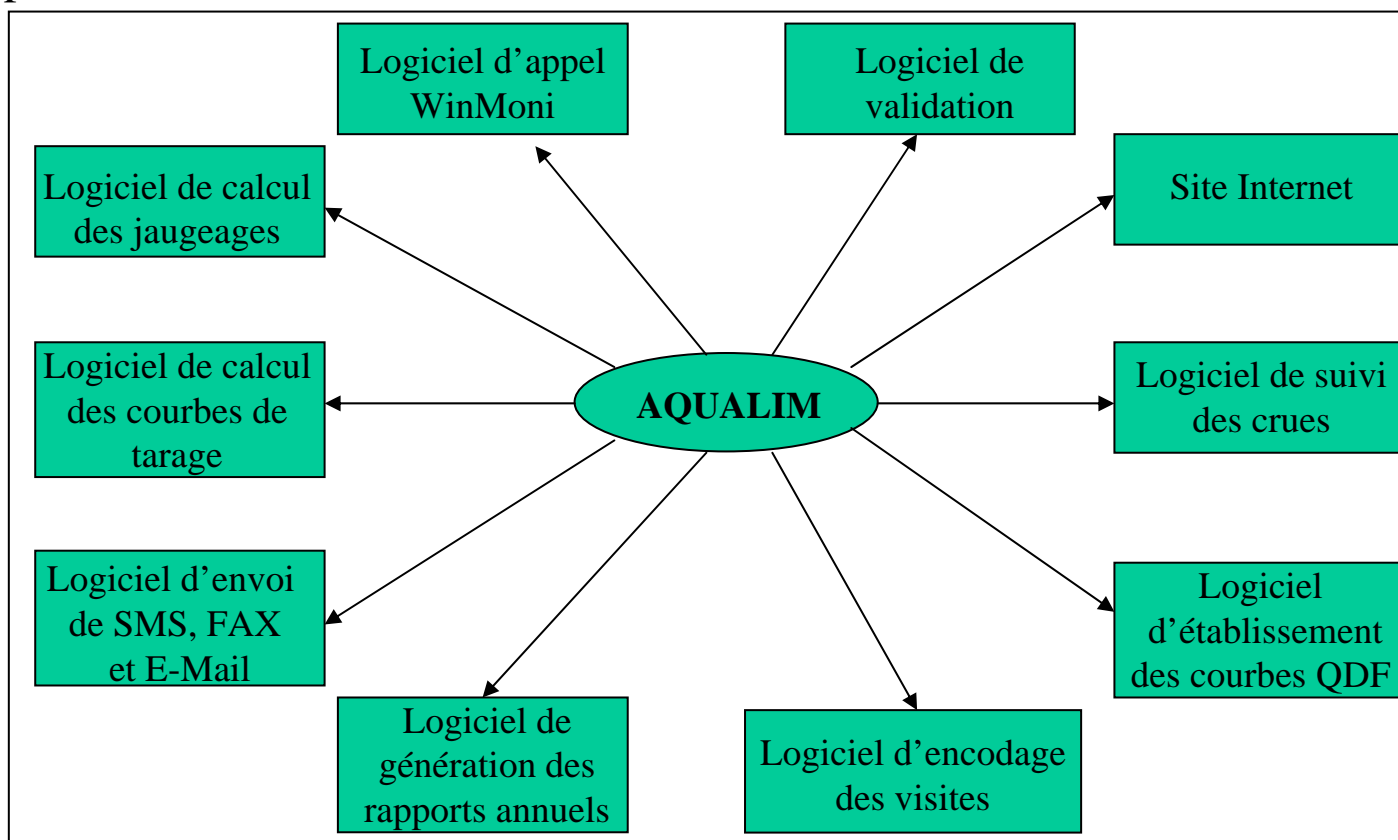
Logiciel d’appel WinMoni

Logiciel de validation

Logiciel de calcul des jaugeages

Site Internet

Logiciel de calcul des courbes de tarage

AQUALIM

Logiciel de suivi des crues

Logiciel d’envoi de SMS, FAX et E-Mail

Logiciel d’établissement des courbes QDF

Logiciel de génération des rapports annuels

Logiciel d’encodage des visites